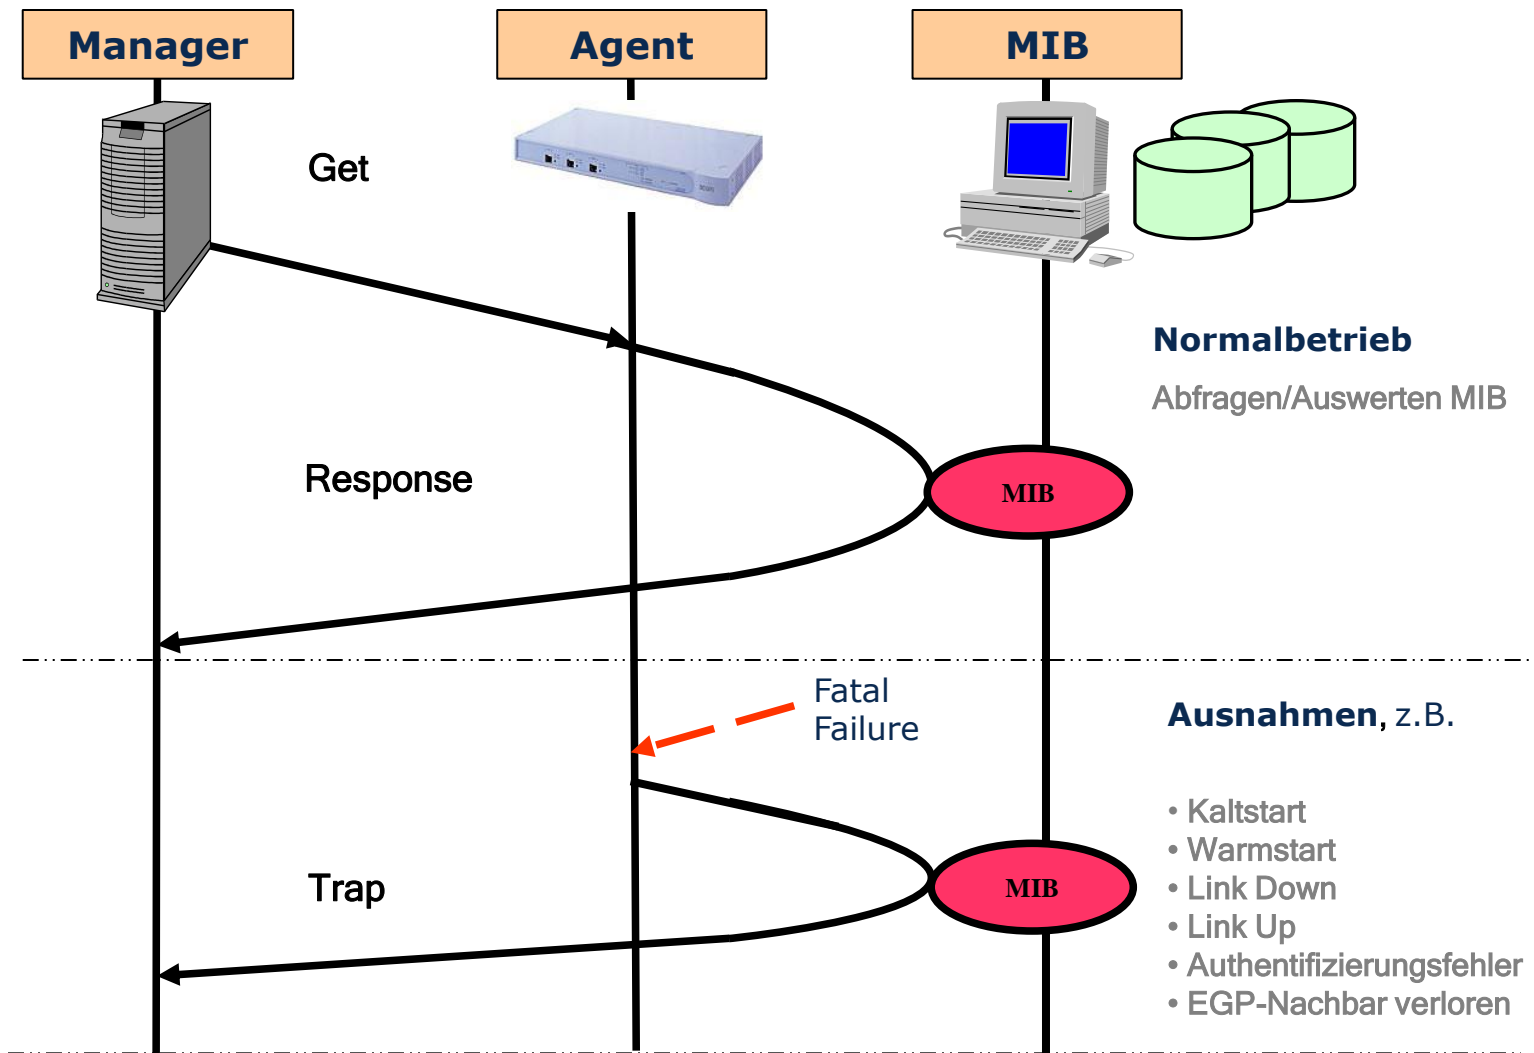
Manager

Agent

MIB

Get

Normalbetrieb

Abfragen/Auswerten MIB

Response

MIB

Fatal Failure

Ausnahmen, z.B.

• Kaltstart
• Warmstart
• Link Down
• Link Up
• Authentifizierungsfehler
• EGP-Nachbar verloren

Trap

MIB